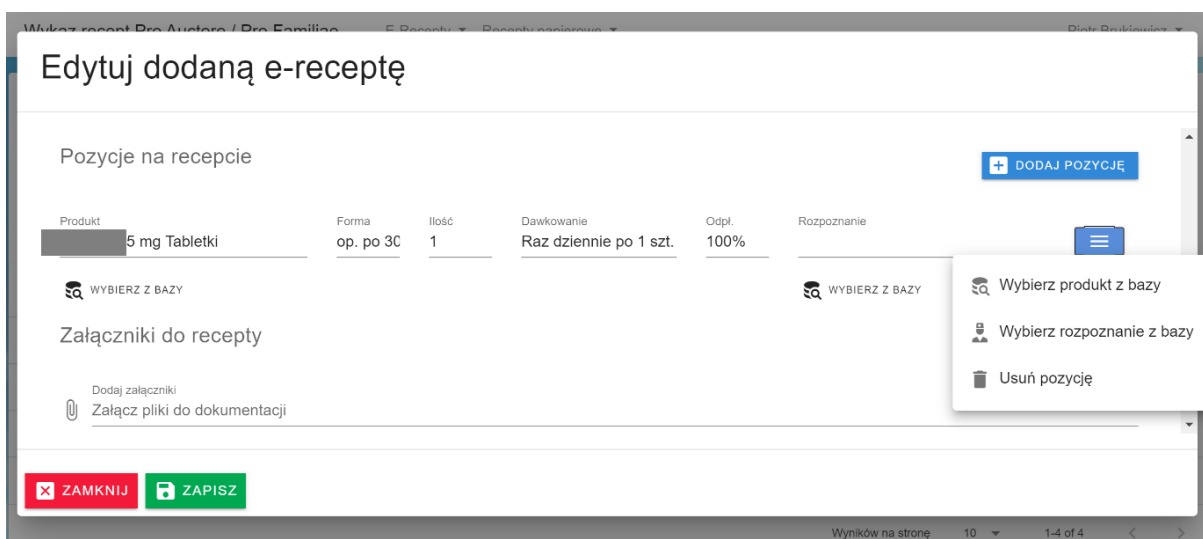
Wykaz recept Pro Auctore / Pro Familiae E-Recepty ▾ Recepty papierowe ▾ Piotr Brukiewicz ▾

Edytuj dodaną e-receptę

Pozycje na recepcie

DODAJ POZYCJĘ

| Produkt | Forma | Ilość | Dawkowanie | Odpł. | Rozpoznanie |
|---|---|---|---|---|---|
| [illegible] 5 mg Tabletki | op. po 30 | 1 | Raz dziennie po 1 szt. | 100% | |

WYBIERZ Z BAZY

WYBIERZ Z BAZY

Wybierz produkt z bazy

Wybierz rozpoznanie z bazy

Usuń pozycję

Załączniki do recepty

Dodaj załączniki
Załącz pliki do dokumentacji

ZAMKNIJ ZAPISZ

Wyników na stronę 10 ▾ 1-4 of 4